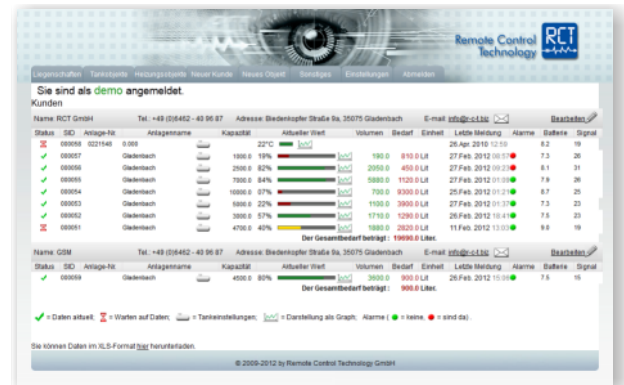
Remote Control Technology RCT

Liegenschaften | Tankobjekte | Heizungsobjekte | Neuer Kunde | Neues Objekt | Sonstiges | Einstellungen | Abmelden

Sie sind als demo angemeldet.

Kunden

Name: RCT GmbH | Tel.: +49 (0)6462 - 40 96 87 | Adresse: Biedenkopfer Straße 9a, 35075 Gladenbach | E-mail: info@r-c-t.biz | Bearbeiten

| Status | SID | Anlage-Nr. | Anlagenname | Kapazität | Aktueller Wert | Volumen | Bedarf | Einheit | Letzte Meldung | Alarme | Batterie | Signal |
|---|---|---|---|---|---|---|---|---|---|---|---|---|
| | 080058 | 0221548 | 0.000 | | 22°C | | | | 26.Apr. 2010 12:59 | | 8.2 | 19 |
| | 080057 | | Gladenbach | 1000.0 | 19% | 190.0 | 810.0 | Lit | 27.Feb. 2012 08:57 | | 7.3 | 26 |
| | 080056 | | Gladenbach | 2500.0 | 82% | 2050.0 | 450.0 | Lit | 27.Feb. 2012 09:23 | | 8.1 | 31 |
| | 080055 | | Gladenbach | 7000.0 | 84% | 5880.0 | 1120.0 | Lit | 27.Feb. 2012 01:09 | | 7.9 | 26 |
| | 080054 | | Gladenbach | 10000.0 | 07% | 700.0 | 9300.0 | Lit | 25.Feb. 2012 01:21 | | 8.7 | 25 |
| | 080053 | | Gladenbach | 5000.0 | 22% | 1100.0 | 3900.0 | Lit | 27.Feb. 2012 01:37 | | 7.3 | 23 |
| | 080052 | | Gladenbach | 3000.0 | 57% | 1710.0 | 1290.0 | Lit | 26.Feb. 2012 18:41 | | 7.5 | 23 |
| | 080051 | | Gladenbach | 4700.0 | 40% | 1880.0 | 2820.0 | Lit | 11.Feb. 2012 13:03 | | 9.0 | 19 |

Der Gesamtbedarf beträgt : 19690.0 Liter.

Name: GSM | Tel.: +49 (0)6462 - 40 96 87 | Adresse: Biedenkopfer Straße 9a, 35075 Gladenbach | E-mail: info@r-c-t.biz | Bearbeiten

| Status | SID | Anlage-Nr. | Anlagenname | Kapazität | Aktueller Wert | Volumen | Bedarf | Einheit | Letzte Meldung | Alarme | Batterie | Signal |
|---|---|---|---|---|---|---|---|---|---|---|---|---|
| | 080059 | | Gladenbach | 4500.0 | 80% | 3600.0 | 900.0 | Lit | 26.Feb. 2012 15:59 | | 7.5 | 15 |

Der Gesamtbedarf beträgt : 900.0 Liter.

= Daten aktuell; = Warten auf Daten; = Tankeinstellungen; = Darstellung als Graph; Alarme ( = keine, = sind da).

Sie können Daten im XLS-Format hier herunterladen.

© 2009-2012 by Remote Control Technology GmbH